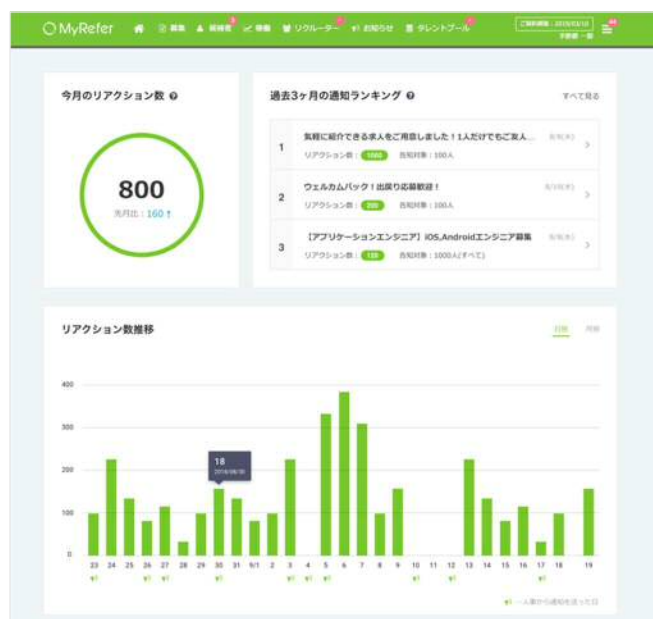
MyRefer 募集 候補者 債権 リクルーター お知らせ タレントプール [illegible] 9+

今月のリアクション数

800
先月比：160 ↑

過去3ヶ月の通知ランキング
すべて見る

1 気軽に紹介できる求人をご用意しました！1人だけでもご友人... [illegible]
リアクション数：1000 告知対象：100人

2 ウェルカムバック！出戻り応募歓迎！ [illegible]
リアクション数：200 告知対象：100人

3 【アプリケーションエンジニア】iOS,Androidエンジニア募集 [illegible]
リアクション数：120 告知対象：1000人(すべて)

リアクション数推移
日別 月別

400
300
200
100
0

18
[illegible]

23 24 25 26 27 28 29 30 31 9/1 2 3 4 5 6 7 8 9 10 11 12 13 14 15 16 17 18 19

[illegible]